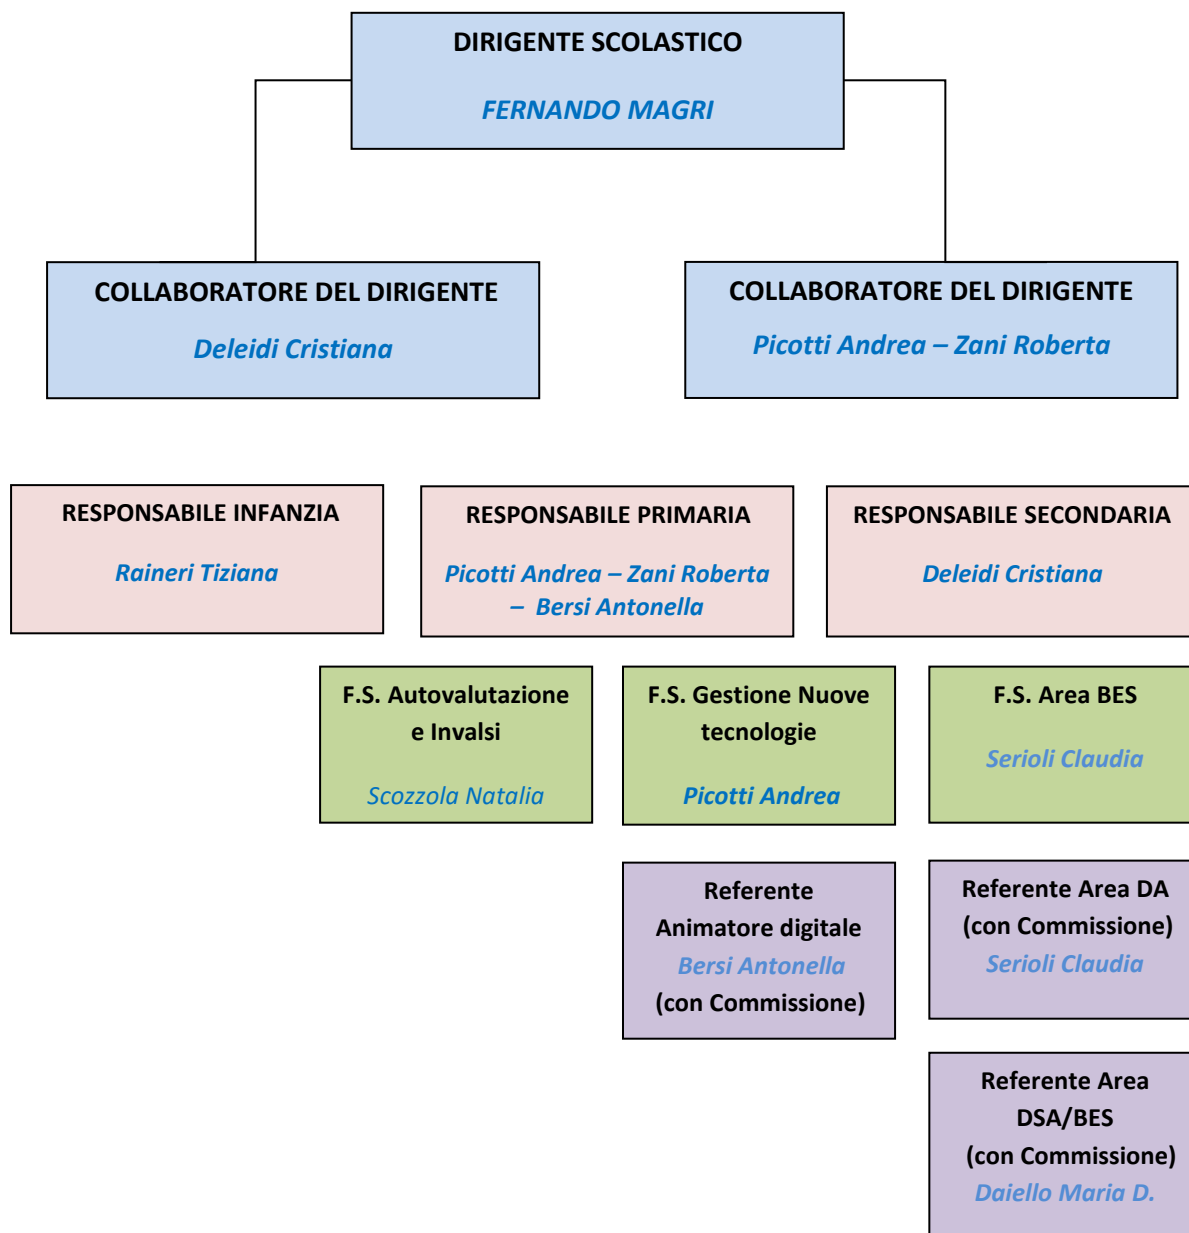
DIRIGENTE SCOLASTICO

FERNANDO MAGRI

COLLABORATORE DEL DIRIGENTE

Deleidi Cristiana

COLLABORATORE DEL DIRIGENTE

Picotti Andrea – Zani Roberta

RESPONSABILE INFANZIA

Raineri Tiziana

RESPONSABILE PRIMARIA

Picotti Andrea – Zani Roberta – Bersi Antonella

RESPONSABILE SECONDARIA

Deleidi Cristiana

F.S. Autovalutazione e Invalsi

Scozzola Natalia

F.S. Gestione Nuove tecnologie

Picotti Andrea

F.S. Area BES

Serioli Claudia

Referente Animatore digitale
Bersi Antonella
(con Commissione)

Referente Area DA
(con Commissione)
Serioli Claudia

Referente Area DSA/BES
(con Commissione)
Daiello Maria D.